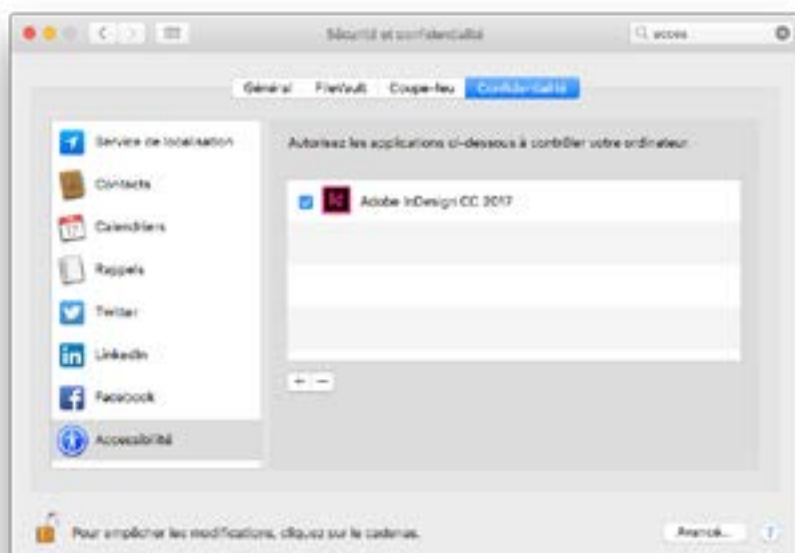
Sécurité et confidentialité

accès

Général FileVault Coupe-feu Confidentialité

Service de localisation
Contacts
Calendriers
Rappels
Twitter
LinkedIn
Facebook
Accessibilité

Autorisez les applications ci-dessous à contrôler votre ordinateur.

Adobe InDesign CC 2017

+ −

Pour empêcher les modifications, cliquez sur le cadenas.

Avancé...

?